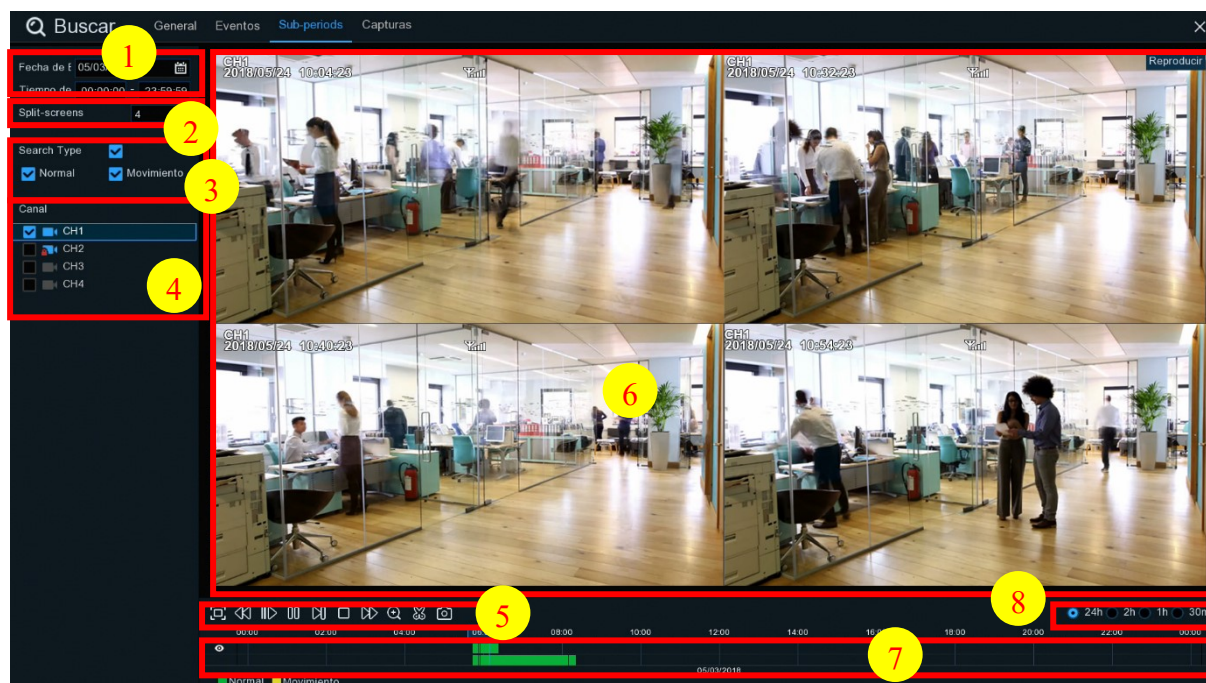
Buscar General Eventos Sub-periods Capturas

1
Fecha de B 05/03
Tiempo de 00:00:00 - 23:59:59

Split-screens 4
2

Search Type
Normal Movimiento
3

Canal
CH1
CH2
CH3
CH4
4

CH1
2018/05/24 10:04:23

CH1
2018/05/24 10:32:23

Reproducir

CH1
2018/05/24 10:40:23

CH1
2018/05/24 10:54:23

6

5

8
24h 2h 1h 30m

00:00 02:00 04:00 06:00 08:00 10:00 12:00 14:00 16:00 18:00 20:00 22:00 00:00

05/03/2018
7

Normal Movimiento